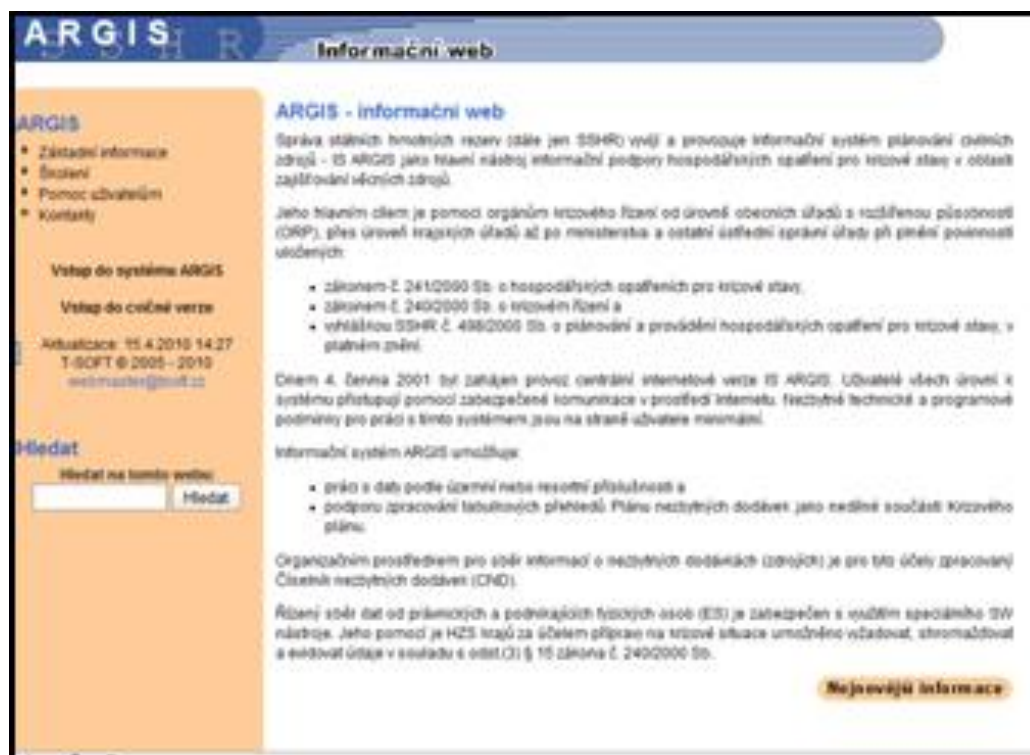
ARGIS SSHR

Informační web

ARGIS
• Základní informace
• Školení
• Pomoc uživatelům
• Kontakty

Vstup do systému ARGIS

Vstup do cvičné verze

Aktualizace: 15.4.2010 14:27
T-SOFT © 2005 - 2010
webmaster@tsoft.cz

Hledat
Hledat na tomto webu:
Hledat

ARGIS - informační web

Správa státních hmotných rezerv (dále jen SSHR) vyvíjí a provozuje informační systém plánování civilních zdrojů - IS ARGIS jako hlavní nástroj informační podpory hospodářských opatření pro krizové stavy v oblasti zajišťování věcných zdrojů.

Jeho hlavním cílem je pomoci orgánům krizového řízení od úrovně obecních úřadů s rozšířenou působností (ORP), přes úroveň krajských úřadů až po ministerstva a ostatní ústřední správní úřady při plnění povinností uložených:

• zákonem č. 241/2000 Sb. o hospodářských opatřeních pro krizové stavy,
• zákonem č. 240/2000 Sb. o krizovém řízení a
• vyhláškou SSHR č. 498/2000 Sb. o plánování a provádění hospodářských opatření pro krizové stavy, v platném znění.

Dnem 4. června 2001 byl zahájen provoz centrální internetové verze IS ARGIS. Uživatelé všech úrovní k systému přistupují pomocí zabezpečené komunikace v prostředí Internetu. Nezbytné technické a programové podmínky pro práci s tímto systémem jsou na straně uživatele minimální.

Informační systém ARGIS umožňuje:

• práci s daty podle územní nebo resortní příslušnosti a
• podporu zpracování tabulkových přehledů Plánu nezbytných dodávek jako nedílné součásti Krizového plánu.

Organizačním prostředkem pro sběr informací o nezbytných dodávkách (zdrojích) je pro tyto účely zpracovaný Číselník nezbytných dodávek (CND).

Řízený sběr dat od právnických a podnikajících fyzických osob (ES) je zabezpečen s využitím speciálního SW nástroje. Jeho pomocí je HZS krajů za účelem příprav na krizové situace umožněno vyžadovat, shromažďovat a evidovat údaje v souladu s odst.(3) § 15 zákona č. 240/2000 Sb.

Nejnovější informace